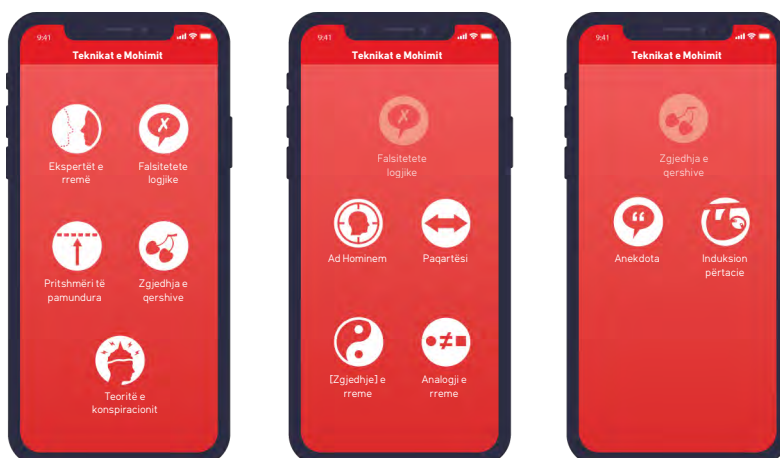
9:41

Teknikat e Mohimit

Ekspertët e rremë

Falsitetete logjike

Pritshmëri të pamundura

Zgjedhja e qershive

Teoritë e konspiracionit

9:41

Teknikat e Mohimit

Falsitetete logjike

Ad Hominem

Paqartësi

[Zgjedhje] e rreme

Analogji e rreme

9:41

Teknikat e Mohimit

Zgjedhja e qershive

Anekdota

Induksion përtacie